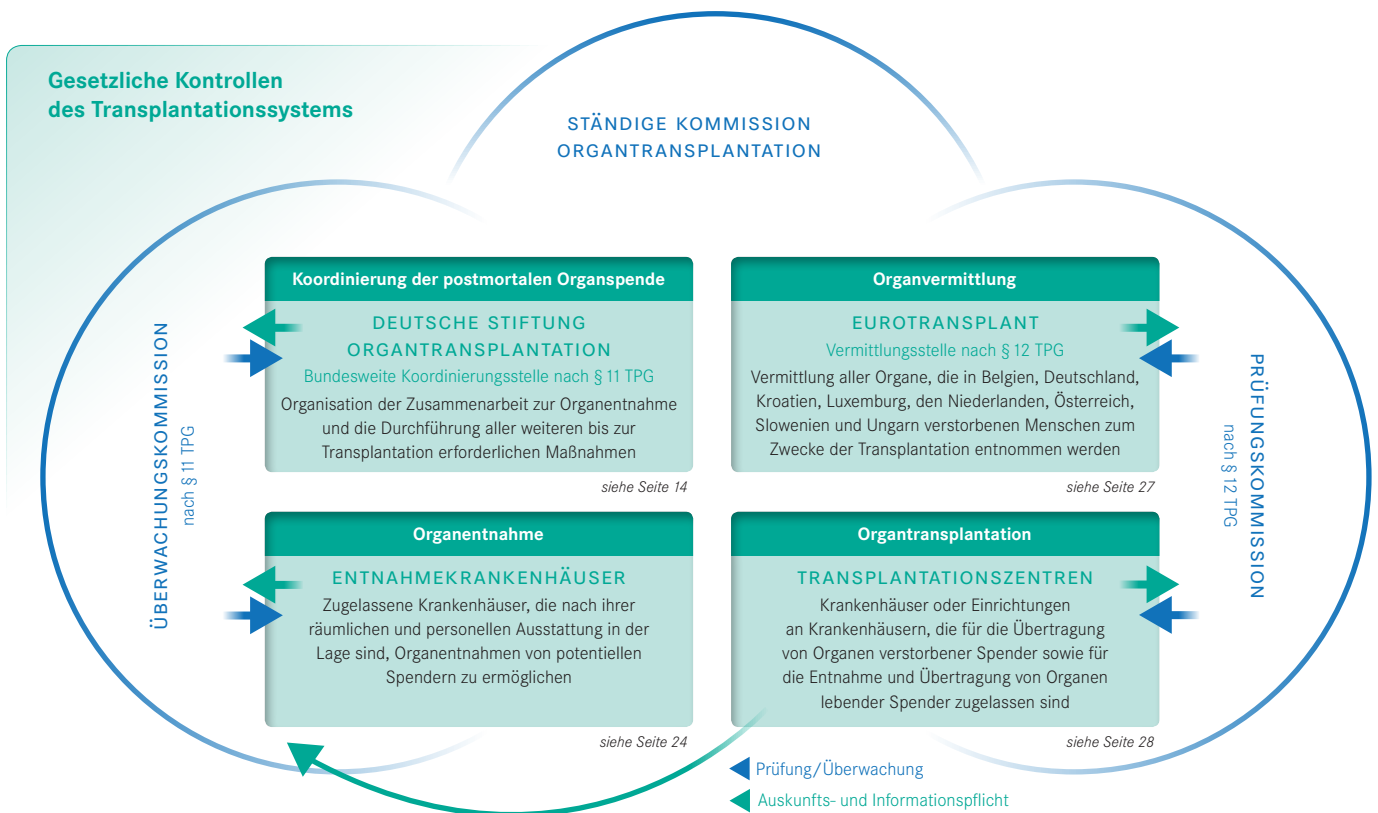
Gesetzliche Kontrollen des Transplantationssystems

STÄNDIGE KOMMISSION ORGANTRANSPLANTATION

ÜBERWACHUNGSKOMMISSION
nach § 11 TPG

Koordinierung der postmortalen Organspende

DEUTSCHE STIFTUNG ORGANTRANSPLANTATION
Bundesweite Koordinierungsstelle nach § 11 TPG
Organisation der Zusammenarbeit zur Organentnahme und die Durchführung aller weiteren bis zur Transplantation erforderlichen Maßnahmen

siehe Seite 14

Organvermittlung

EUROTRANSPLANT
Vermittlungsstelle nach § 12 TPG
Vermittlung aller Organe, die in Belgien, Deutschland, Kroatien, Luxemburg, den Niederlanden, Österreich, Slowenien und Ungarn verstorbenen Menschen zum Zwecke der Transplantation entnommen werden

siehe Seite 27

PRÜFUNGSKOMMISSION
nach § 12 TPG

Organentnahme

ENTNAHMEKRANKENHÄUSER
Zugelassene Krankenhäuser, die nach ihrer räumlichen und personellen Ausstattung in der Lage sind, Organentnahmen von potentiellen Spendern zu ermöglichen

siehe Seite 24

Organtransplantation

TRANSPLANTATIONSZENTREN
Krankenhäuser oder Einrichtungen an Krankenhäusern, die für die Übertragung von Organen verstorbener Spender sowie für die Entnahme und Übertragung von Organen lebender Spender zugelassen sind

siehe Seite 28

Prüfung/Überwachung
Auskunfts- und Informationspflicht